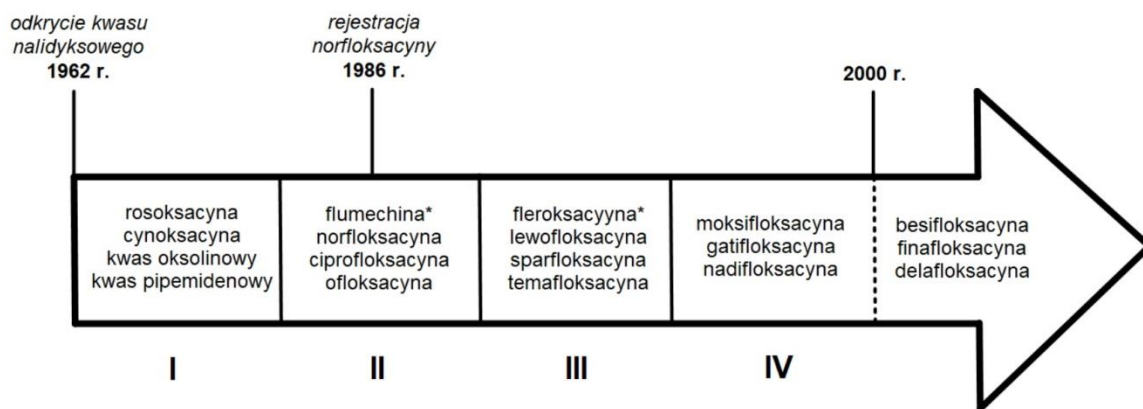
odkrycie kwasu nalidyksowego
1962 r.

rejestracja norfloksacyny
1986 r.

2000 r.

rosoksacyna
cynoksacyna
kwas oksolinowy
kwas pipemidenowy

flumechina*
norfloksacyna
ciprofloksacyna
ofloksacyna

fleroksacyyna*
lewofloksacyna
sparfloksacyna
temafloksacyna

moksifloksacyna
gatifloksacyna
nadifloksacyna

besifloksacyna
finafloksacyna
delafloksacyna

I

II

III

IV